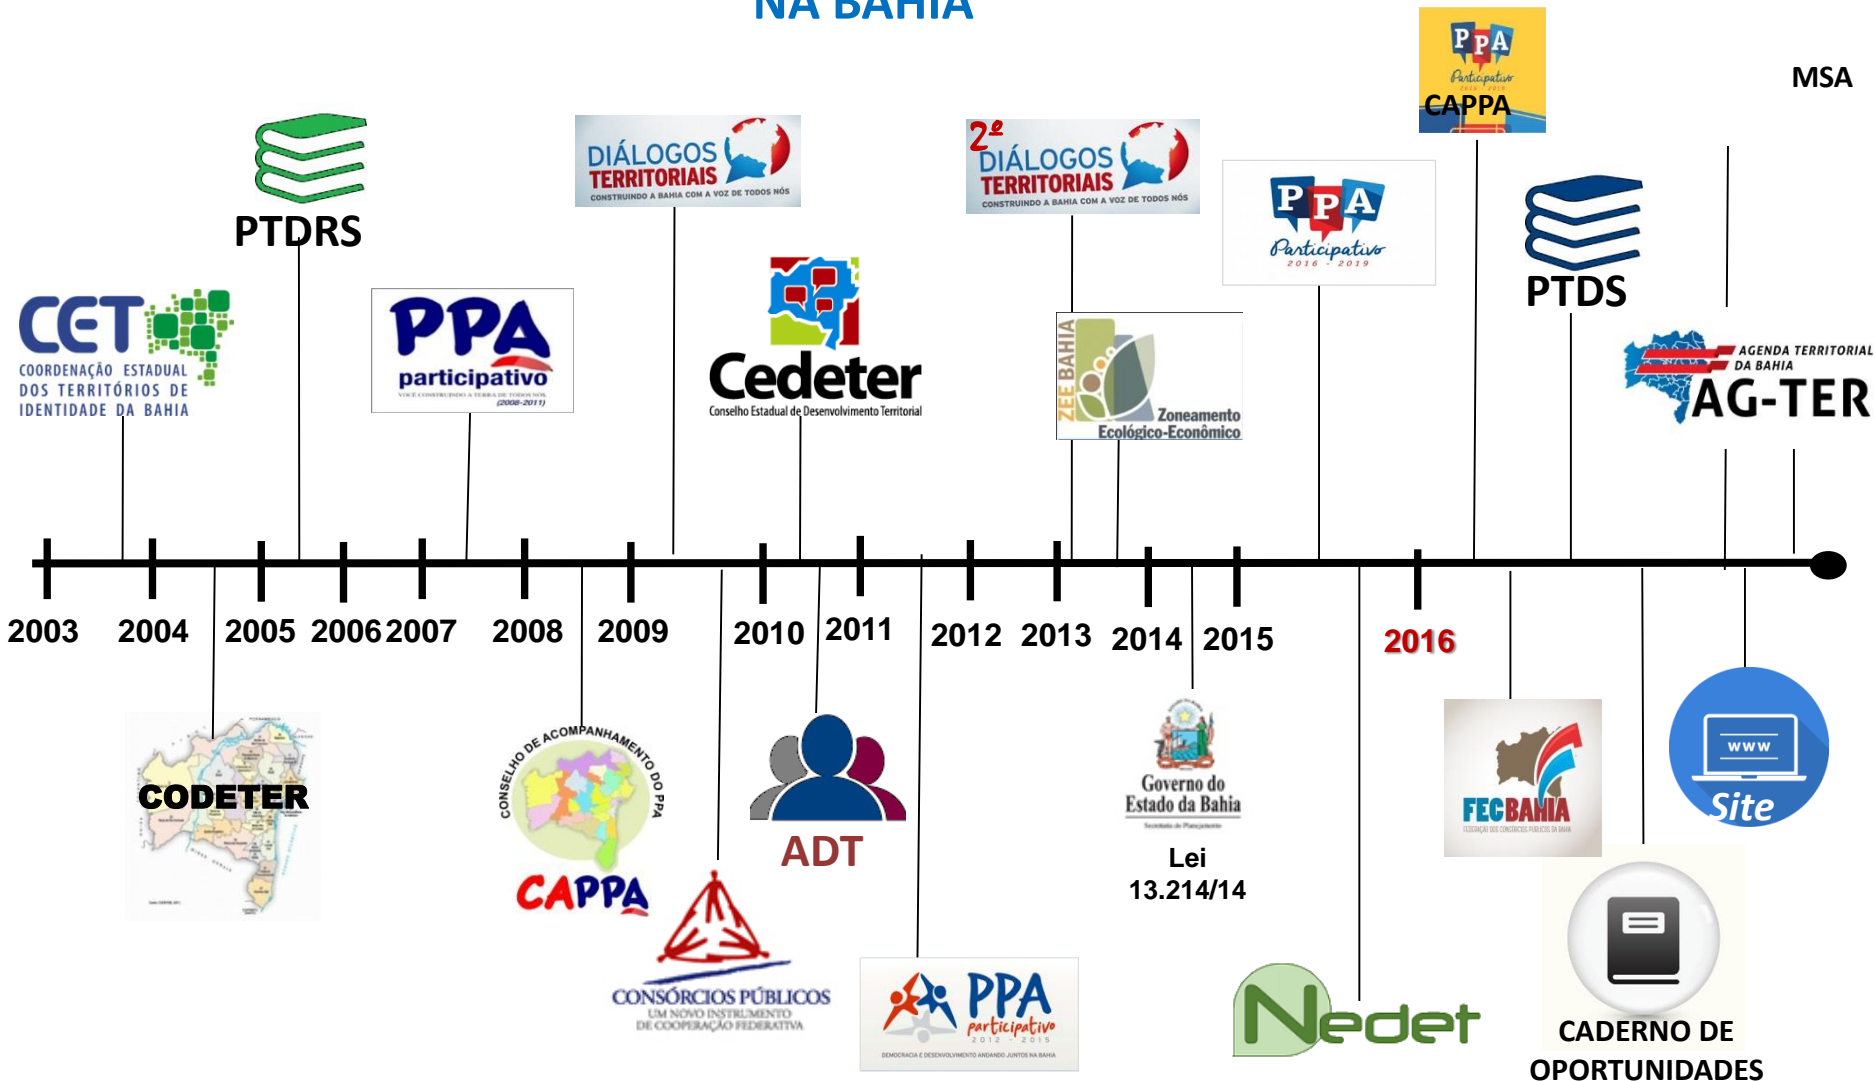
NA BAHIA

PTDRS

CET
COORDENAÇÃO ESTADUAL DOS TERRITÓRIOS DE IDENTIDADE DA BAHIA

PPA participativo
VOCÊ CONSTRUINDO A TERRA DE TODOS NÓS
(2008-2011)

DIÁLOGOS TERRITORIAIS
CONSTRUINDO A BAHIA COM A VOZ DE TODOS NÓS

Cedeter
Conselho Estadual de Desenvolvimento Territorial

2ª DIÁLOGOS TERRITORIAIS
CONSTRUINDO A BAHIA COM A VOZ DE TODOS NÓS

ZEE BAHIA
Zoneamento Ecológico-Econômico

PPA Participativo 2016 - 2019

PPA Participativo 2016 - 2019
CAPPA

PTDS

MSA

AGENDA TERRITORIAL DA BAHIA
AG-TER

2003 2004 2005 2006 2007 2008 2009 2010 2011 2012 2013 2014 2015 2016

CODETER

CONSELHO DE ACOMPANHAMENTO DO PPA
CAPPA

CONSÓRCIOS PÚBLICOS
UM NOVO INSTRUMENTO DE COOPERAÇÃO FEDERATIVA

ADT

PPA participativo 2012 - 2015
DEMOCRACIA E DESENVOLVIMENTO ANDANDO JUNTOS NA BAHIA

Governo do Estado da Bahia
Secretaria do Planejamento
Lei 13.214/14

Nedet

FECBAHIA
FEDERAÇÃO DOS CONSÓRCIOS PÚBLICOS DA BAHIA

www
Site

CADERNO DE OPORTUNIDADES